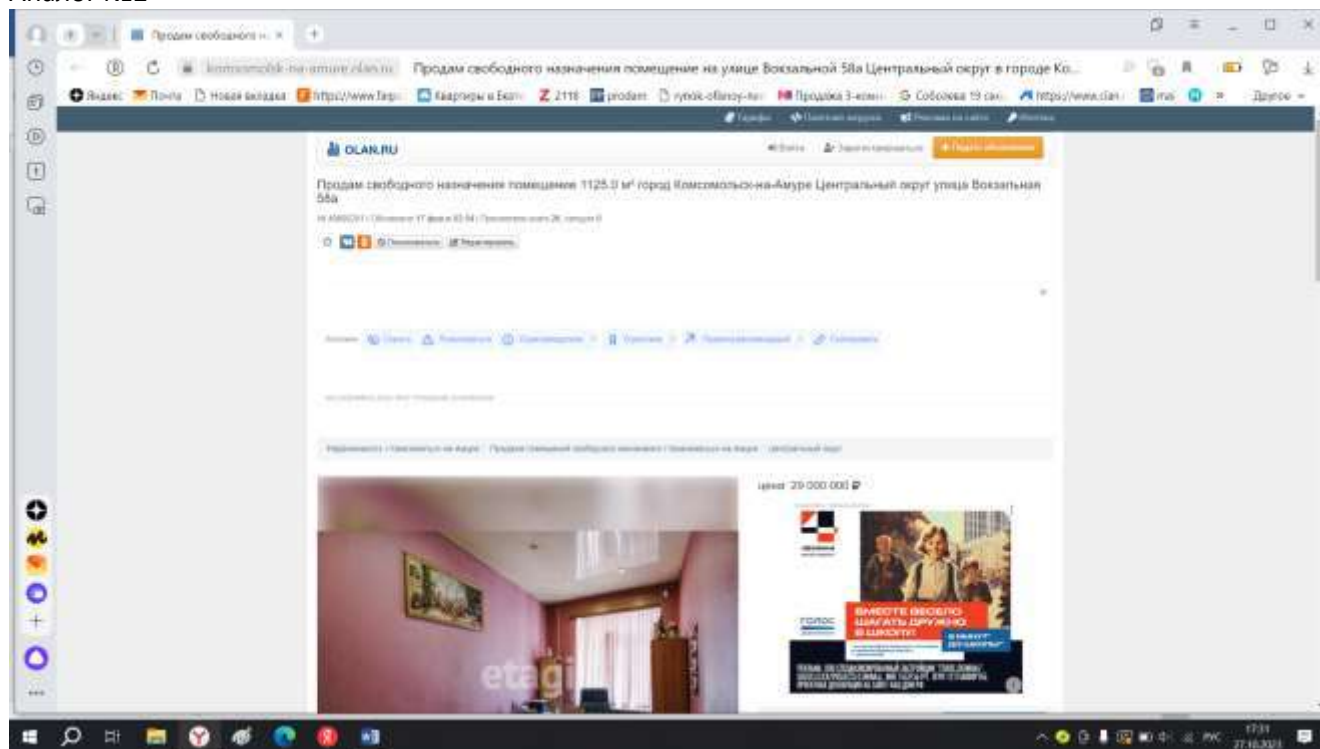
Аналог №22

Продам свободного на... ×

komsomolsk-na-amure.olan.ru Продам свободного назначения помещение на улице Вокзальной 58а Центральный округ в городе Ко...

Яндекс Почта Новая вкладка https://www.farp... Квартиры в Екат... 2118 prodam rynok-ofisnoy-... Продажа 3-комн... Соболева 19 ... https://www.cian... mai Другое

OLAN.RU

+ Подать объявление

Продам свободного назначения помещение 1125.0 м² город Комсомольск-на-Амуре Центральный округ улица Вокзальная 58а

цена: 29 000 000 ₽

ВМЕСТЕ ВЕСЕЛО ШАГАТЬ ДРУЖНО В ШКОЛУ!

ГОЛОС

etagi

17:31
27.10.2023